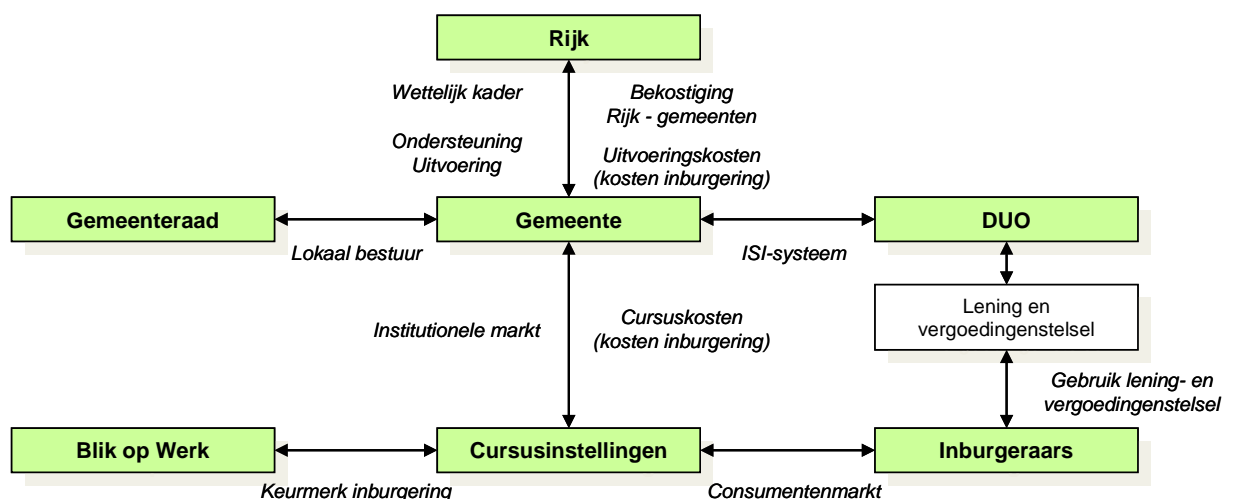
Rijk

Wettelijk kader

Bekostiging
Rijk - gemeenten

Ondersteuning
Uitvoering

Uitvoeringskosten
(kosten inburgering)

Gemeenteraad

Gemeente

DUO

Lokaal bestuur

ISI-systeem

Lening en vergoedingenstelsel

Institutionele markt

Cursuskosten
(kosten inburgering)

Gebruik lening- en vergoedingenstelsel

Blik op Werk

Cursusinstellingen

Inburgeraars

Keurmerk inburgering

Consumentenmarkt